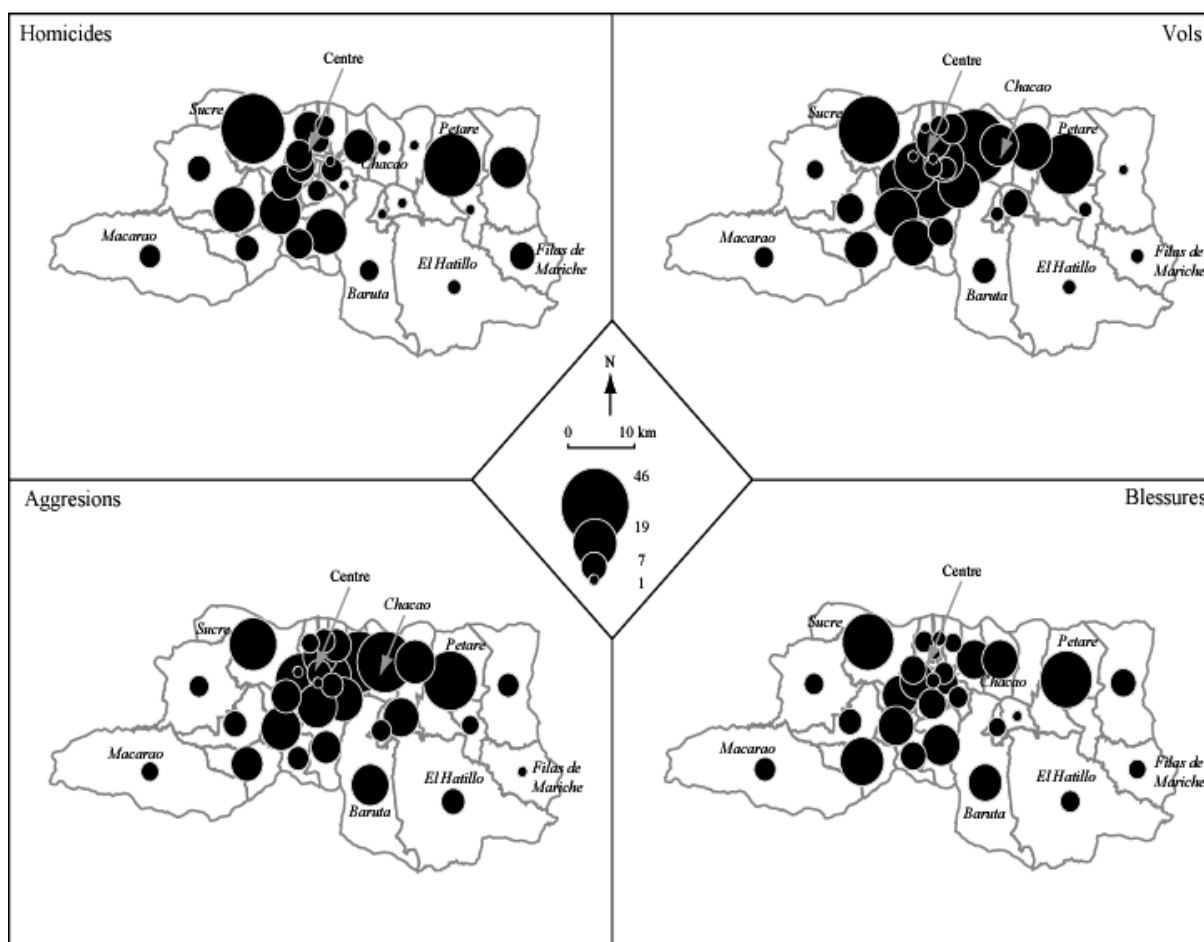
Homicides

Centre
Sucre
Chacao
Petare
Macarao
El Hatillo
Baruta
Filas de Mariche

Vols

Centre
Chacao
Sucre
Petare
Macarao
El Hatillo
Baruta
Filas de Mariche

N
0
10 km
46
19
7
1

Aggresions

Centre
Chacao
Sucre
Petare
Macarao
El Hatillo
Baruta
Filas de Mariche

Blessures

Centre
Sucre
Petare
Chacao
Macarao
El Hatillo
Baruta
Filas de Mariche